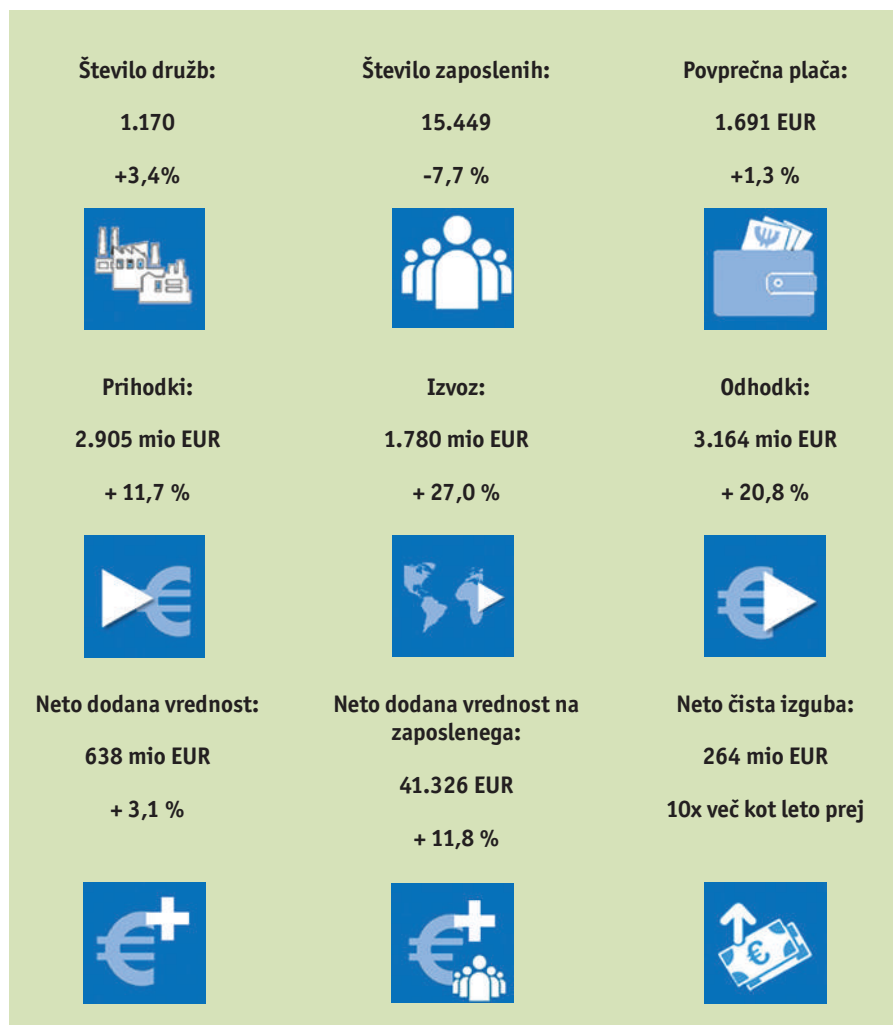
Število družb:

1.170

+3,4%

Število zaposlenih:

15.449

-7,7 %

Povprečna plača:

1.691 EUR

+1,3 %

Prihodki:

2.905 mio EUR

+ 11,7 %

Izvoz:

1.780 mio EUR

+ 27,0 %

Odhodki:

3.164 mio EUR

+ 20,8 %

Neto dodana vrednost:

638 mio EUR

+ 3,1 %

Neto dodana vrednost na zaposlenega:

41.326 EUR

+ 11,8 %

Neto čista izguba:

264 mio EUR

10x več kot leto prej